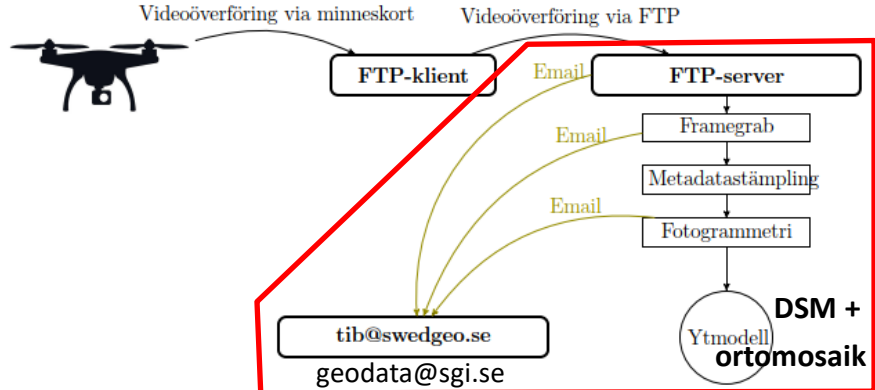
Videoöverföring via minneskort

Videoöverföring via FTP

FTP-klient

Email

FTP-server

Email

Framegrab

Metadatastämpling

Email

Fotogrammetri

tib@swedgeo.se

geodata@sgi.se

Ytmodell

DSM + ortomosaik